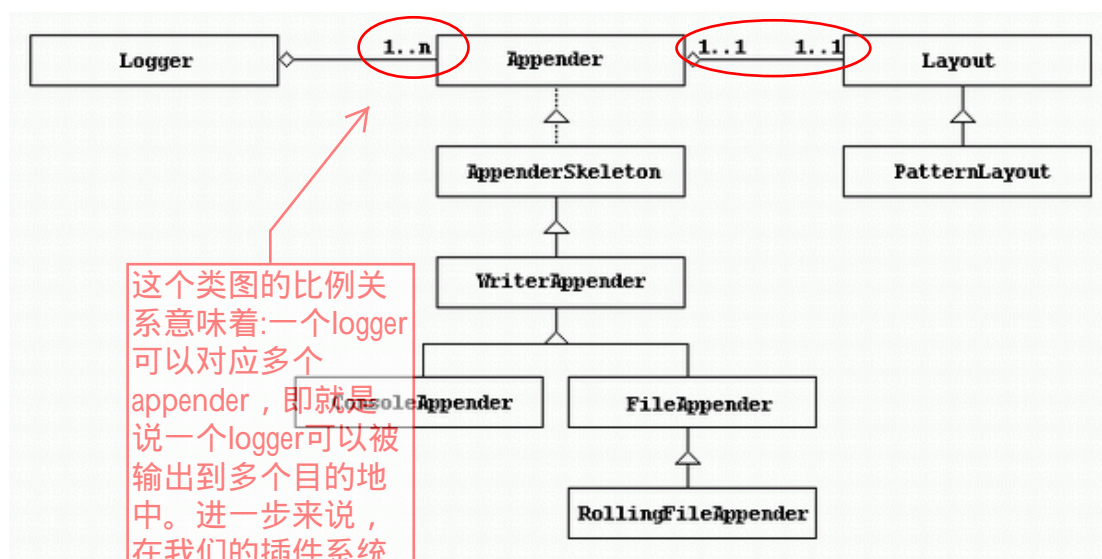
Logger

1..n

Appender

1..1

1..1

Layout

AppenderSkeleton

PatternLayout

WriterAppender

ConsoleAppender

FileAppender

RollingFileAppender

这个类图的比例关系意味着:一个logger可以对应多个appender，即就是说一个logger可以被输出到多个目的地中。进一步来说，在我们的插件系统